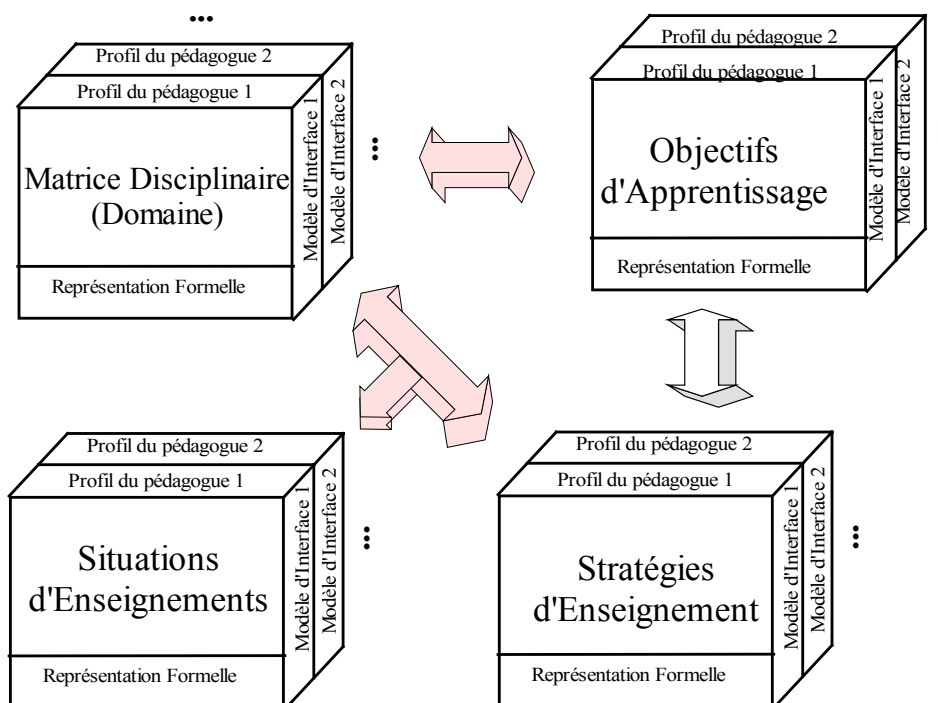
...

Profil du pédagogue 2
Profil du pédagogue 1
Matrice Disciplinaire (Domaine)
Modèle d'Interface 1
Modèle d'Interface 2
Représentation Formelle

...

Profil du pédagogue 2
Profil du pédagogue 1
Objectifs d'Apprentissage
Modèle d'Interface 1
Modèle d'Interface 2
Représentation Formelle

Profil du pédagogue 2
Profil du pédagogue 1
Situations d'Enseignements
Modèle d'Interface 1
Modèle d'Interface 2
Représentation Formelle

...

Profil du pédagogue 2
Profil du pédagogue 1
Stratégies d'Enseignement
Modèle d'Interface 1
Modèle d'Interface 2
Représentation Formelle

...